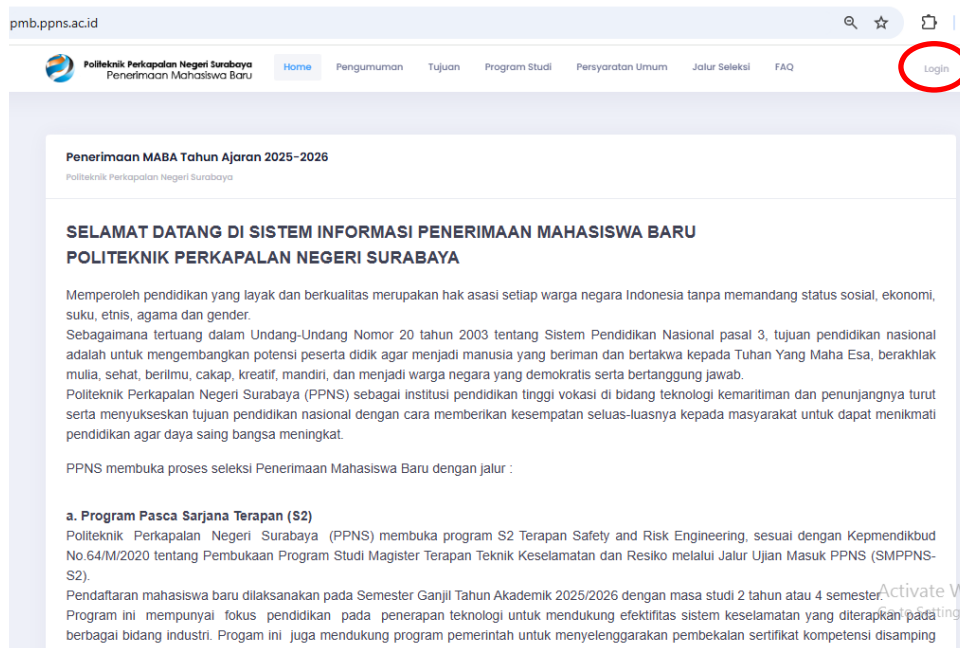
pmb.ppns.ac.id

Politeknik Perkapalan Negeri Surabaya
Penerimaan Mahasiswa Baru

Home Pengumuman Tujuan Program Studi Persyaratan Umum Jalur Seleksi FAQ Login

Penerimaan MABA Tahun Ajaran 2025-2026
Politeknik Perkapalan Negeri Surabaya

SELAMAT DATANG DI SISTEM INFORMASI PENERIMAAN MAHASISWA BARU
POLITEKNIK PERKAPALAN NEGERI SURABAYA

Memperoleh pendidikan yang layak dan berkualitas merupakan hak asasi setiap warga negara Indonesia tanpa memandang status sosial, ekonomi, suku, etnis, agama dan gender.
Sebagaimana tertuang dalam Undang-Undang Nomor 20 tahun 2003 tentang Sistem Pendidikan Nasional pasal 3, tujuan pendidikan nasional adalah untuk mengembangkan potensi peserta didik agar menjadi manusia yang beriman dan bertakwa kepada Tuhan Yang Maha Esa, berakhlak mulia, sehat, berilmu, cakap, kreatif, mandiri, dan menjadi warga negara yang demokratis serta bertanggung jawab.
Politeknik Perkapalan Negeri Surabaya (PPNS) sebagai institusi pendidikan tinggi vokasi di bidang teknologi kemaritiman dan penunjangnya turut serta menyukseskan tujuan pendidikan nasional dengan cara memberikan kesempatan seluas-luasnya kepada masyarakat untuk dapat menikmati pendidikan agar daya saing bangsa meningkat.

PPNS membuka proses seleksi Penerimaan Mahasiswa Baru dengan jalur :

a. Program Pasca Sarjana Terapan (S2)
Politeknik Perkapalan Negeri Surabaya (PPNS) membuka program S2 Terapan Safety and Risk Engineering, sesuai dengan Kepmendikbud No.64/M/2020 tentang Pembukaan Program Studi Magister Terapan Teknik Keselamatan dan Resiko melalui Jalur Ujian Masuk PPNS (SMPPNS-S2).
Pendaftaran mahasiswa baru dilaksanakan pada Semester Ganjil Tahun Akademik 2025/2026 dengan masa studi 2 tahun atau 4 semester.
Program ini mempunyai fokus pendidikan pada penerapan teknologi untuk mendukung efektifitas sistem keselamatan yang diterapkan pada berbagai bidang industri. Progam ini juga mendukung program pemerintah untuk menyelenggarakan pembekalan sertifikat kompetensi disamping

Activate W
Go to Setting